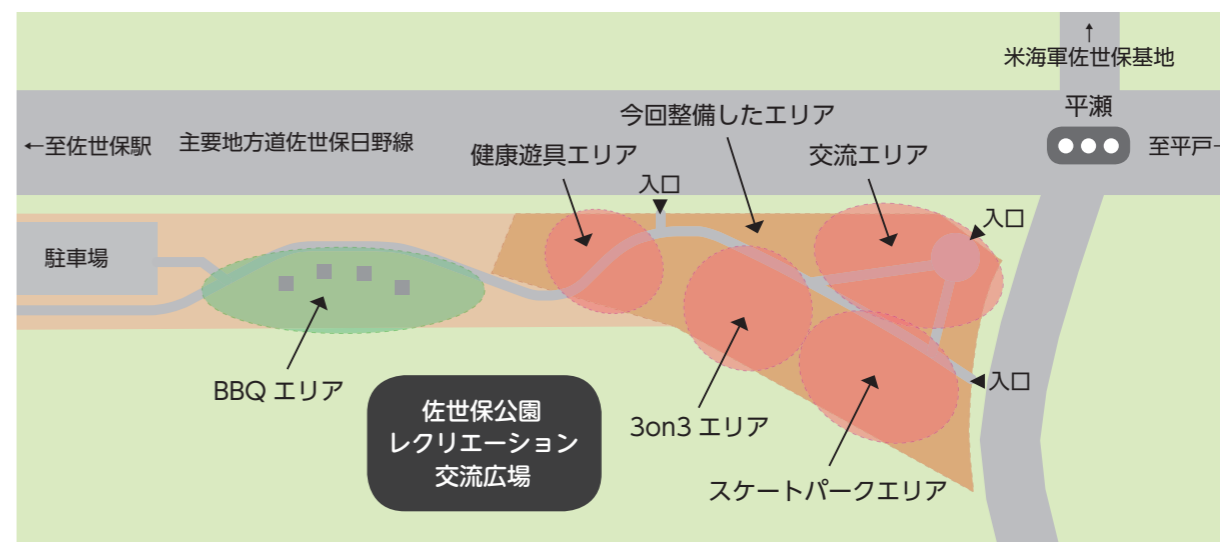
↑
米海軍佐世保基地

平瀬

←至佐世保駅

主要地方道佐世保日野線

至平戸→

今回整備したエリア

健康遊具エリア

交流エリア

入口

入口

駐車場

入口

BBQ エリア

佐世保公園
レクリエーション
交流広場

3on3 エリア

スケートパークエリア